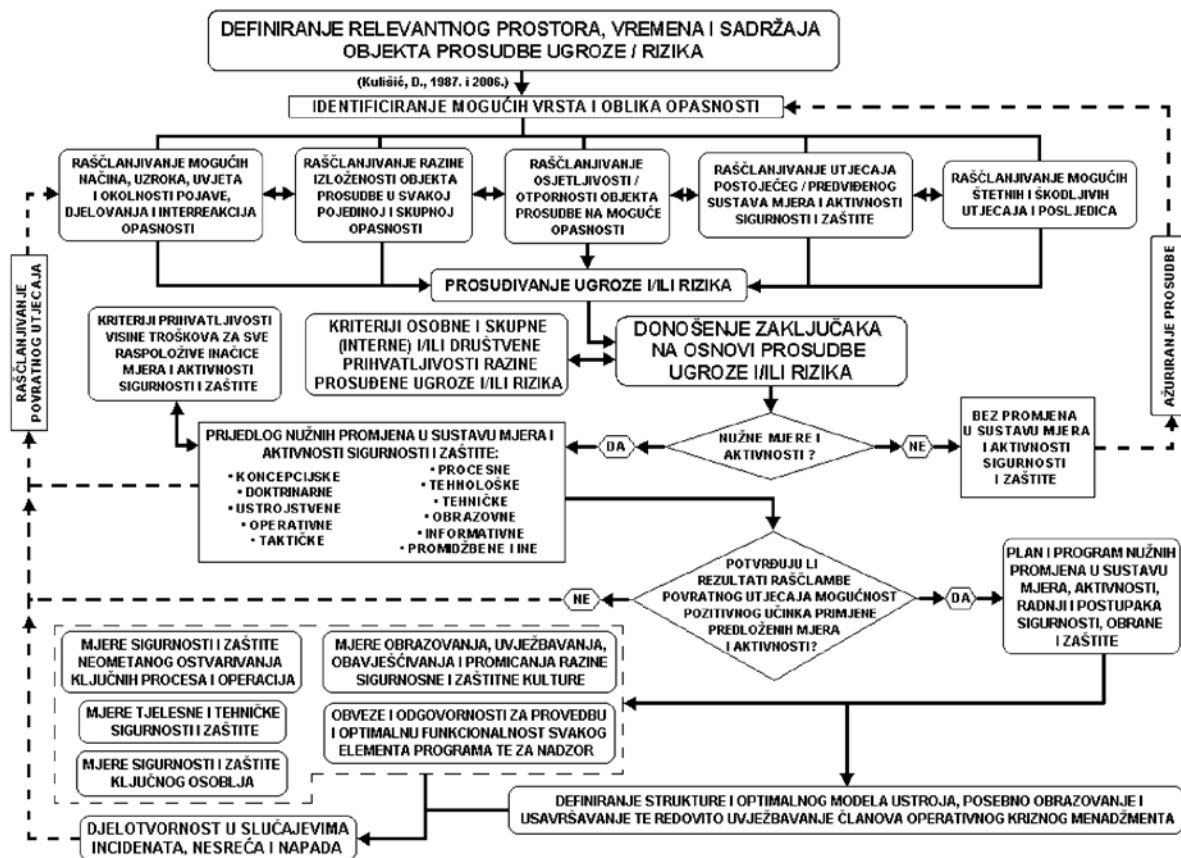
DEFINIRANJE RELEVANTNOG PROSTORA, VREMENA I SADRŽAJA OBJEKTA PROSUDBE UGROZE / RIZIKA

(Kulišić, D., 1987. i 2006.)

IDENTIFICIRANJE MOGUĆIH VRSTA I OBLIKA OPASNOSTI

RAŠČLANJIVANJE MOGUĆIH NAČINA, UZROKA, UVJETA I OKOLNOSTI POJAVE, DJELOVANJA I INTERREAKCIJA OPASNOSTI

RAŠČLANJIVANJE RAZINE IZLOŽENOSTI OBJEKTA PROSUDBE U SVAKOJ POJEDINOJ I SKUPNOJ OPASNOSTI

RAŠČLANJIVANJE OSJETLJIVOSTI / OTPORNOSTI OBJEKTA PROSUDBE NA MOGUĆE OPASNOSTI

RAŠČLANJIVANJE UTJECAJA POSTOJEĆEG / PREDVIĐENOG SUSTAVA MJERA I AKTIVNOSTI SIGURNOSTI I ZAŠTITE

RAŠČLANJIVANJE MOGUĆIH ŠTETNIH I ŠKODLJIVIH UTJECAJA I POSLJEDICA

AŽURIRANJE PROSUDBE

RAŠČLANJIVANJE POVRATNOG UTJECAJA

PROSUDIVANJE UGROZE I/ILI RIZIKA

KRITERIJI PRIHVATLJIVOSTI VISINE TROŠKOVA ZA SVE RASPOLOŽIVE INAČICE MJERA I AKTIVNOSTI SIGURNOSTI I ZAŠTITE

KRITERIJI OSOBNE I SKUPNE (INTERNE) I/ILI DRUŠTVENE PRIHVATLJIVOSTI RAZINE PROSUĐENE UGROZE I/ILI RIZIKA

DONOŠENJE ZAKLJUČAKA NA OSNOVI PROSUDBE UGROZE I/ILI RIZIKA

PRIJEDLOG NUŽNIH PROMJENA U SUSTAVU MJERA I AKTIVNOSTI SIGURNOSTI I ZAŠTITE:
• KONCEPCIJSKE
• DOKTRINARNE
• USTROJSTVENE
• OPERATIVNE
• TAKTIČKE
• PROCESNE
• TEHNOLOŠKE
• TEHNIČKE
• OBRAZOVNE
• INFORMATIVNE
• PROMIDŽBENE I NE

DA

NUŽNE MJERE I AKTIVNOSTI ?

NE

BEZ PROMJENA U SUSTAVU MJERA I AKTIVNOSTI SIGURNOSTI I ZAŠTITE

POTVRĐUJU LI REZULTATI RAŠČLAMBE POVRATNOG UTJECAJA MOGUĆNOST POZITIVNOG UČINKA PRIMJENE PREDLOŽENIH MJERA I AKTIVNOSTI?

NE

DA

PLAN I PROGRAM NUŽNIH PROMJENA U SUSTAVU MJERA, AKTIVNOSTI, RADNJI I POSTUPAKA SIGURNOSTI, OBRANE I ZAŠTITE

MJERE SIGURNOSTI I ZAŠTITE NEOMETANOG OSTVARIVANJA KLJUČNIH PROCESA I OPERACIJA

MJERE OBRAZOVANJA, UVJEŽBAVANJA, OBAVJEŠĆIVANJA I PROMICANJA RAZINE SIGURNOSNE I ZAŠTITNE KULTURE

MJERE TJELESNE I TEHNIČKE SIGURNOSTI I ZAŠTITE

OBVEZE I ODGOVORNOSTI ZA PROVEDBU I OPTIMALNU FUNKCIONALNOST SVAKOG ELEMENTA PROGRAMA TE ZA NADZOR

MJERE SIGURNOSTI I ZAŠTITE KLJUČNOG OSOBLJA

DEFINIRANJE STRUKTURE I OPTIMALNOG MODELA USTROJA, POSEBNO OBRAZOVANJE I USAVRŠAVANJE TE REDOVITO UVJEŽBAVANJE ČLANOVA OPERATIVNOG KRIZNOG MENADŽMENTA

DJELOTVORNOST U SLUČAJEVIMA INCIDENATA, NESREĆA I NAPADA